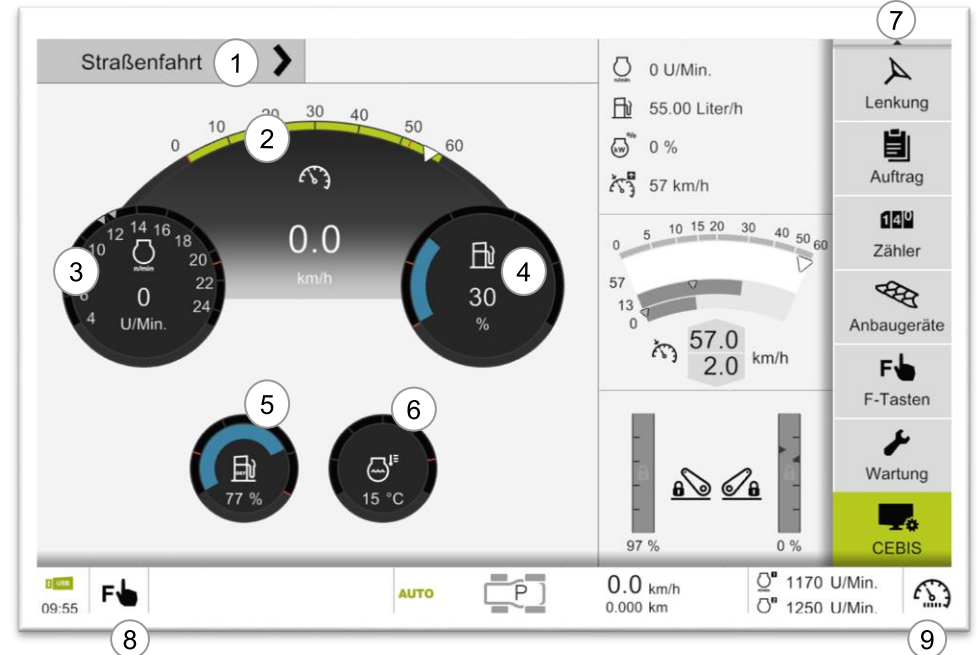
Straßenfahrt 1

2

0 10 20 30 40 50 60

0.0
km/h

3

10 12 14 16 18 20 22 24 8 6 4
n/min
0
U/Min.

4

30
%

5

77 %

6

15 °C

0 U/Min.
55.00 Liter/h
kW 0 %
57 km/h

0 5 10 15 20 30 40 50 60
57
13
0
57.0
2.0 km/h

97 %
0 %

7

Lenkung
Auftrag
Zähler
Anbaugeräte
F-Tasten
Wartung
CEBIS

USB
09:55
F
AUTO
P
0.0 km/h
0.000 km
1170 U/Min.
1250 U/Min.

8

9